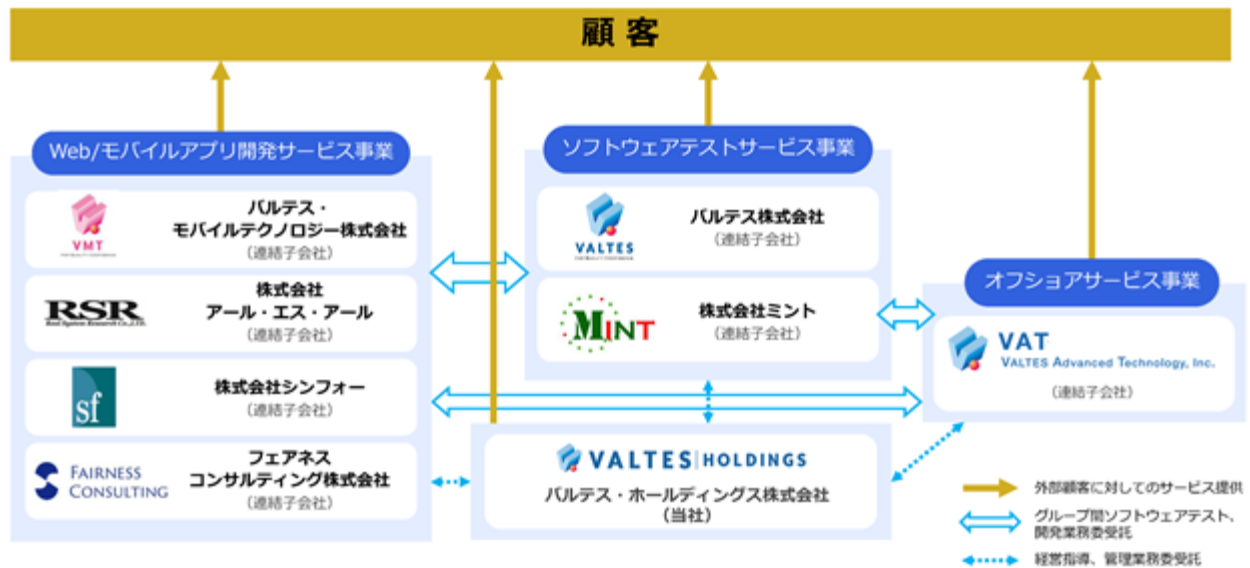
顧客

Web/モバイルアプリ開発サービス事業

VMT

バルテス・モバイルテクノロジー株式会社
（連結子会社）

RSR
Real System Research Co.,LTD.

株式会社アール・エス・アール
（連結子会社）

sf

株式会社シンフォー
（連結子会社）

FAIRNESS CONSULTING

フェアネスコンサルティング株式会社
（連結子会社）

ソフトウェアテストサービス事業

VALTES

バルテス株式会社
（連結子会社）

MINT

株式会社ミント
（連結子会社）

オフショアサービス事業

VAT
VALTES Advanced Technology, Inc.

（連結子会社）

VALTES | HOLDINGS

バルテス・ホールディングス株式会社
（当社）

外部顧客に対してのサービス提供

グループ間ソフトウェアテスト、開発業務委受託

経営指導、管理業務委受託